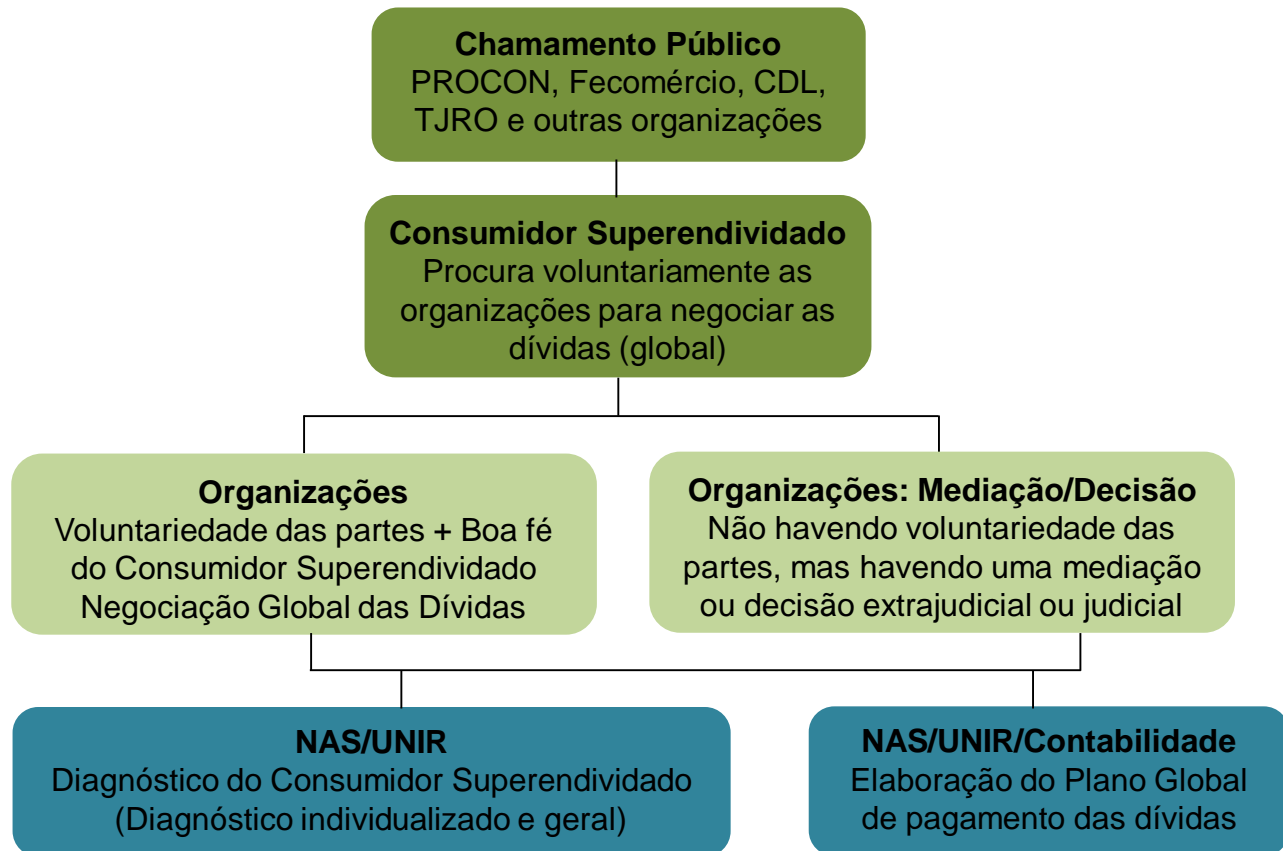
Chamamento Público
PROCON, Fecomércio, CDL, TJRO e outras organizações

Consumidor Superendividado
Procura voluntariamente as organizações para negociar as dívidas (global)

Organizações
Voluntariedade das partes + Boa fé do Consumidor Superendividado
Negociação Global das Dívidas

Organizações: Mediação/Decisão
Não havendo voluntariedade das partes, mas havendo uma mediação ou decisão extrajudicial ou judicial

NAS/UNIR
Diagnóstico do Consumidor Superendividado
(Diagnóstico individualizado e geral)

NAS/UNIR/Contabilidade
Elaboração do Plano Global de pagamento das dívidas